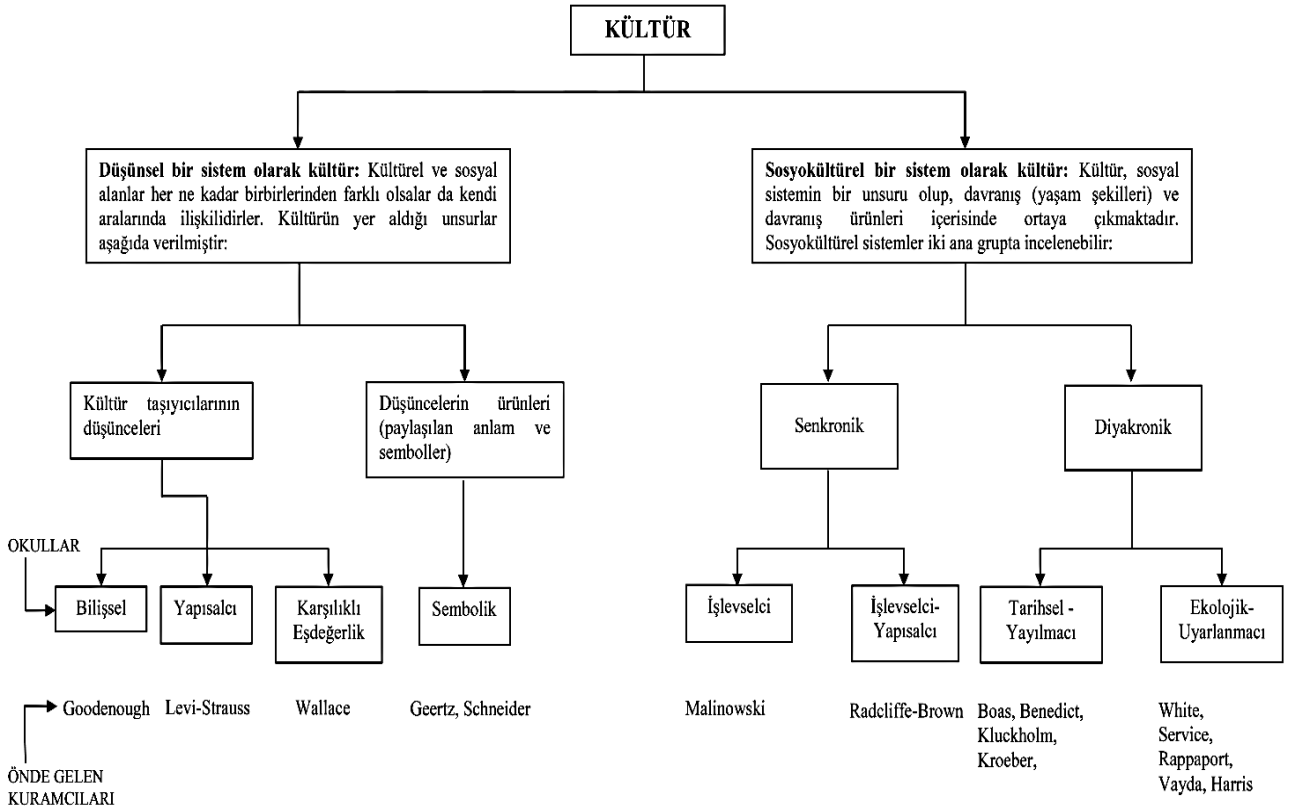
KÜLTÜR

**Düşünsel bir sistem olarak kültür:** Kültürel ve sosyal alanlar her ne kadar birbirlerinden farklı olsalar da kendi aralarında ilişkilidirler. Kültürün yer aldığı unsurlar aşağıda verilmiştir:

**Sosyokültürel bir sistem olarak kültür:** Kültür, sosyal sistemin bir unsuru olup, davranış (yaşam şekilleri) ve davranış ürünleri içerisinde ortaya çıkmaktadır. Sosyokültürel sistemler iki ana grupta incelenebilir:

Kültür taşıyıcılarının düşünceleri

Düşüncelerin ürünleri (paylaşılan anlam ve semboller)

Senkronik

Diyakronik

OKULLAR

Bilişsel

Yapısalcı

Karşılıklı Eşdeğerlik

Sembolik

İşlevselci

İşlevselci-Yapısalcı

Tarihsel - Yayılmacı

Ekolojik-Uyarlanmacı

Goodenough

Levi-Strauss

Wallace

Geertz, Schneider

Malinowski

Radcliffe-Brown

Boas, Benedict, Kluckholm, Kroeber,

White, Service, Rappaport, Vayda, Harris

ÖNDE GELEN KURAMCILARI